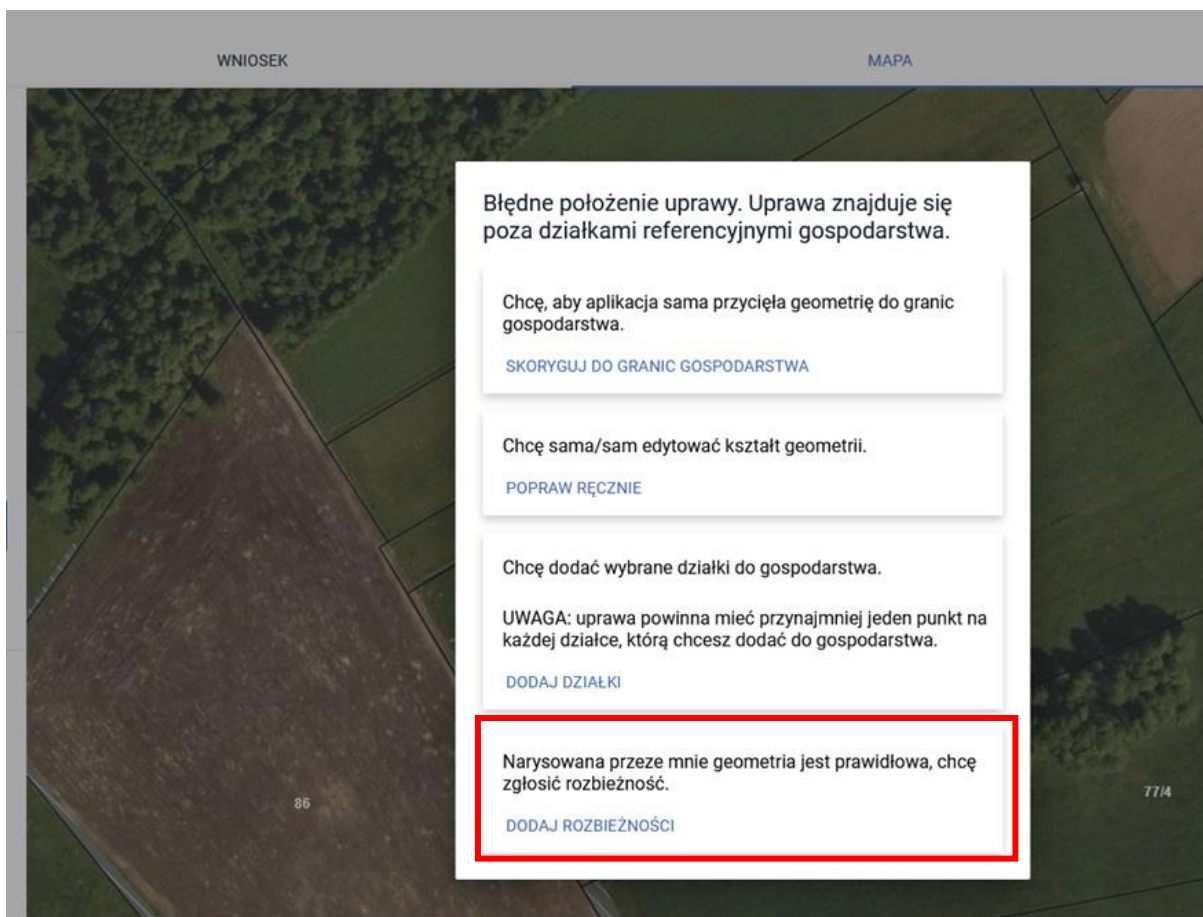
WNIOSEK

MAPA

Błędne położenie uprawy. Uprawa znajduje się poza działkami referencyjnymi gospodarstwa.

Chcę, aby aplikacja sama przycięła geometrię do granic gospodarstwa.

SKORYGUJ DO GRANIC GOSPODARSTWA

Chcę sama/sam edytować kształt geometrii.

POPRAW RĘCZNIE

Chcę dodać wybrane działki do gospodarstwa.

UWAGA: uprawa powinna mieć przynajmniej jeden punkt na każdej działce, którą chcesz dodać do gospodarstwa.

DODAJ DZIAŁKI

Narysowana przeze mnie geometria jest prawidłowa, chcę zgłosić rozbieżność.

DODAJ ROZBIEŻNOŚCI

86

77/4